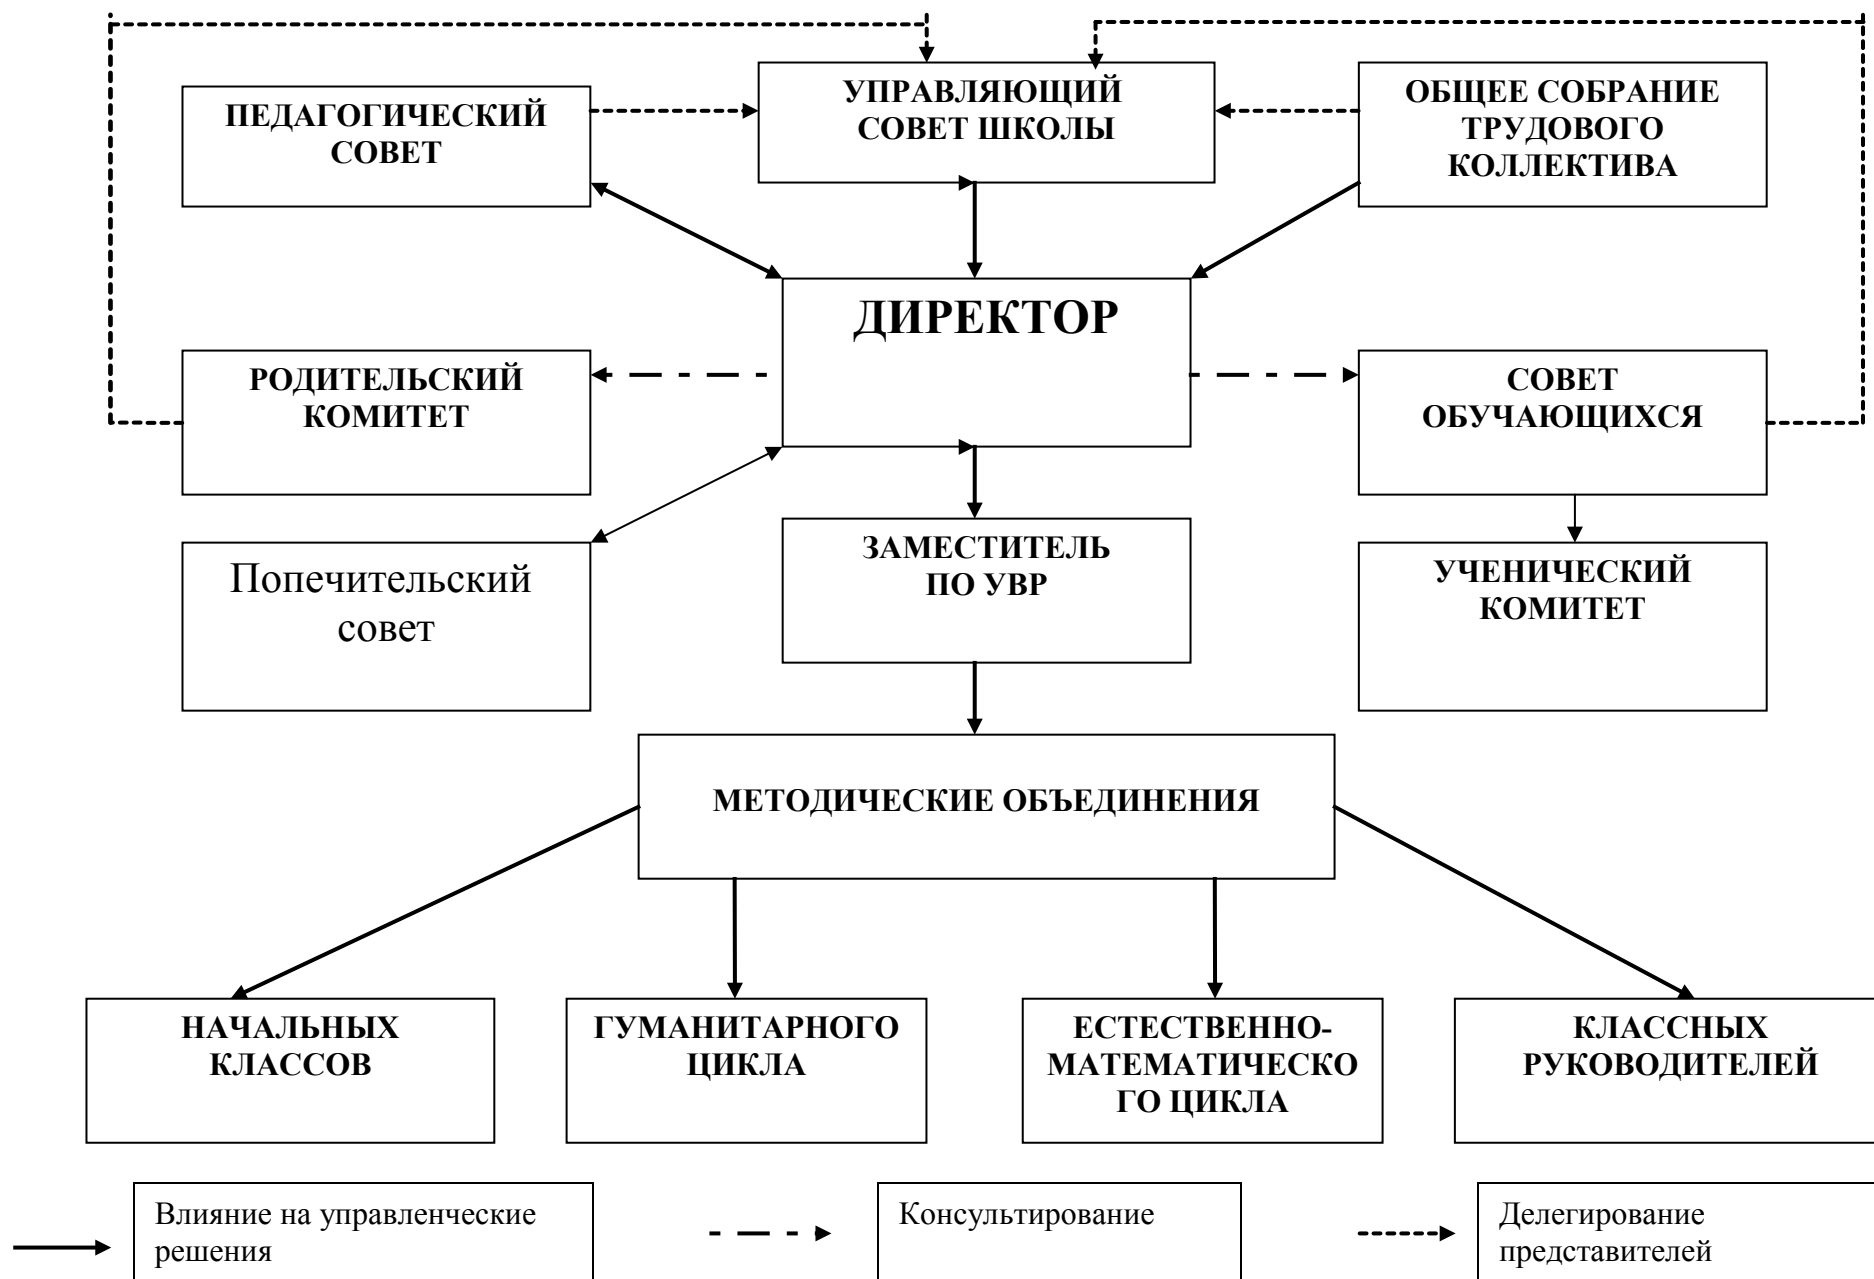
УПРАВЛЯЮЩИЙ СОВЕТ ШКОЛЫ

ПЕДАГОГИЧЕСКИЙ СОВЕТ

ОБЩЕЕ СОБРАНИЕ ТРУДОВОГО КОЛЛЕКТИВА

ДИРЕКТОР

РОДИТЕЛЬСКИЙ КОМИТЕТ

СОВЕТ ОБУЧАЮЩИХСЯ

Попечительский совет

ЗАМЕСТИТЕЛЬ ПО УВР

УЧЕНИЧЕСКИЙ КОМИТЕТ

МЕТОДИЧЕСКИЕ ОБЪЕДИНЕНИЯ

НАЧАЛЬНЫХ КЛАССОВ

ГУМАНИТАРНОГО ЦИКЛА

ЕСТЕСТВЕННО-МАТЕМАТИЧЕСКО ГО ЦИКЛА

КЛАССНЫХ РУКОВОДИТЕЛЕЙ

Влияние на управленческие решения

Консультирование

Делегирование представителей